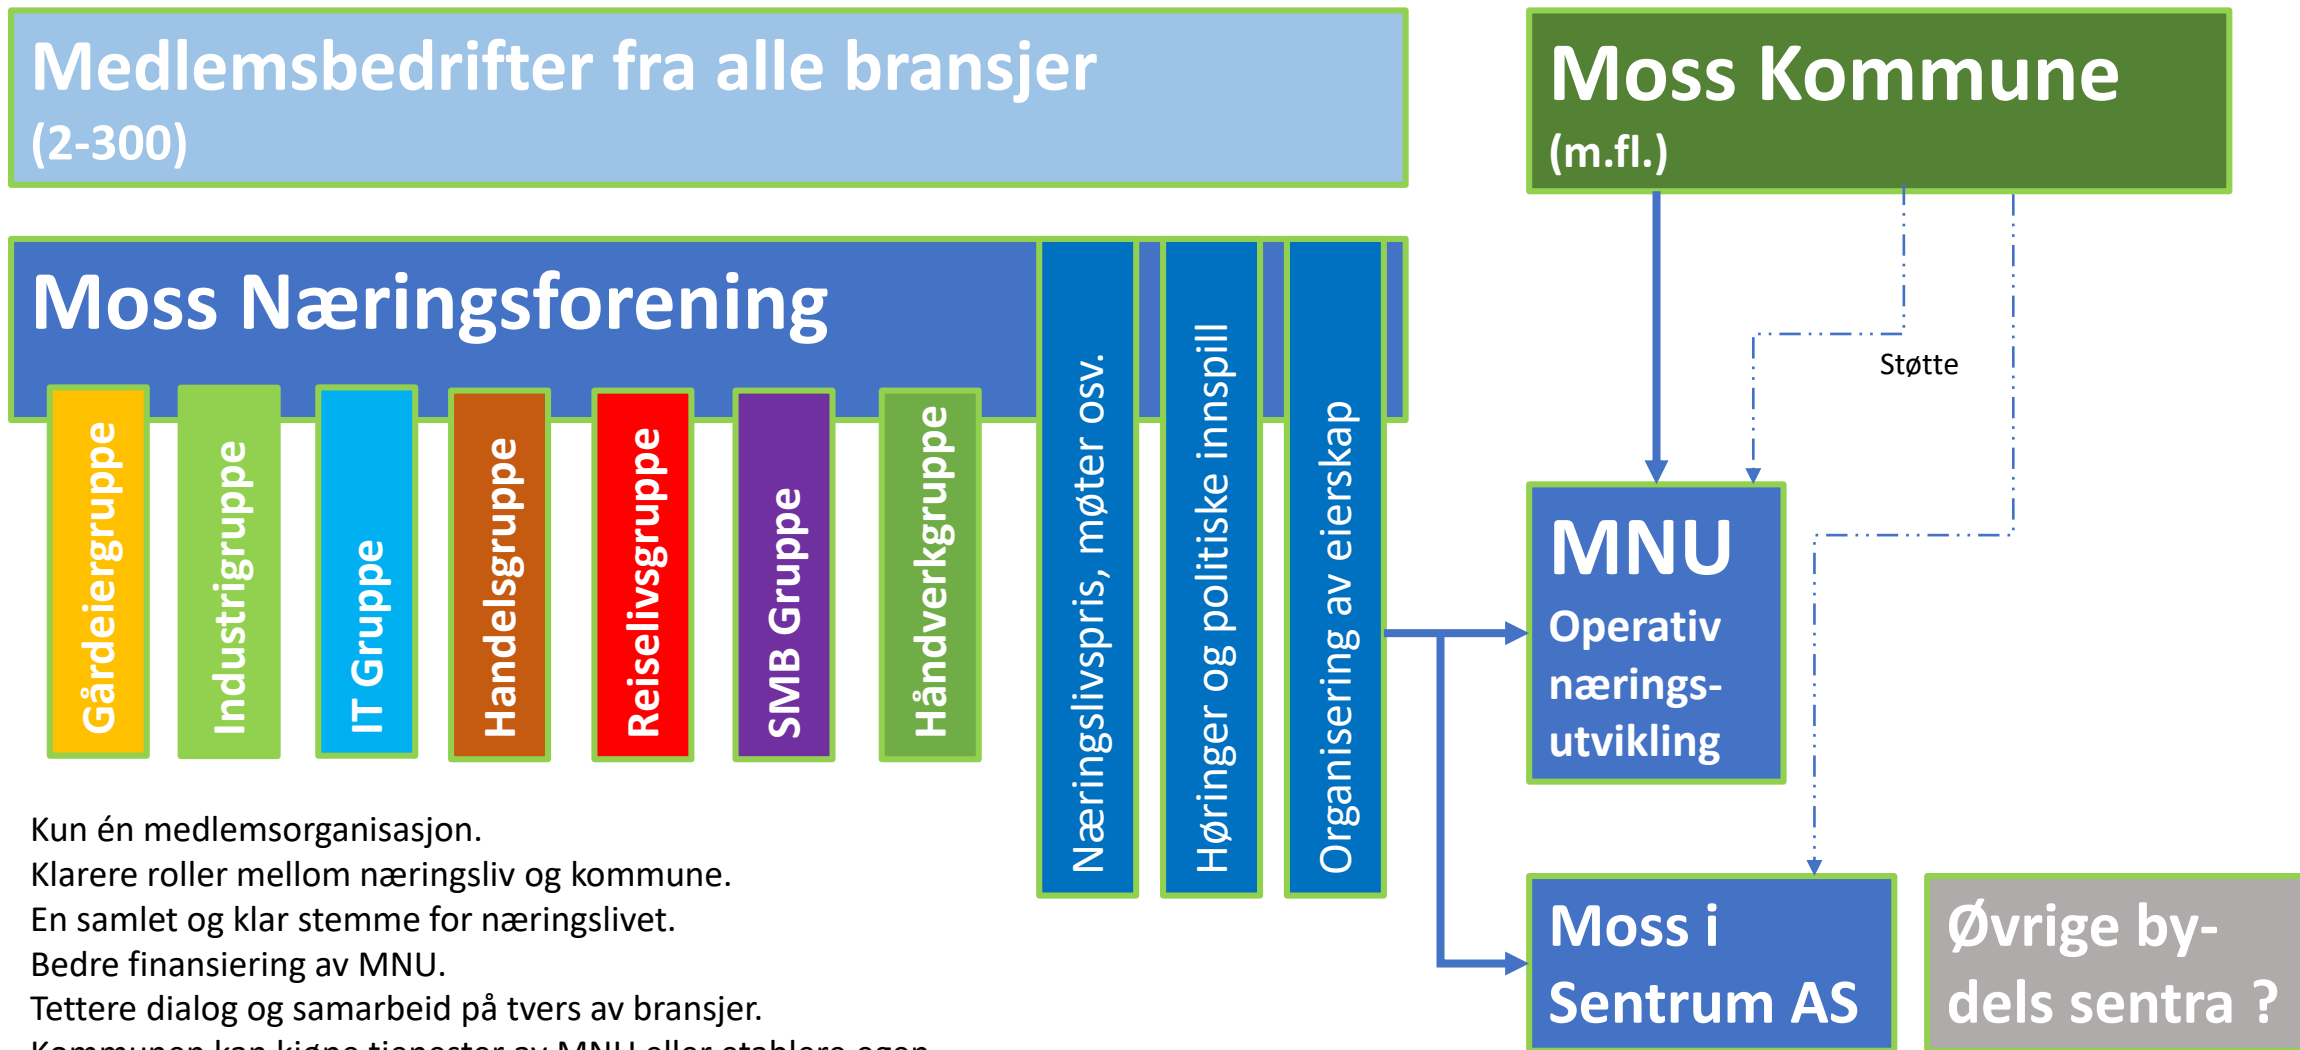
Medlemsbedrifter fra alle bransjer
(2-300)

Moss Kommune
(m.fl.)

Moss Næringsforening

Gårdeiergruppe

Industrigruppe

IT Gruppe

Handelsgruppe

Reiselivsgruppe

SMB Gruppe

Håndverkgruppe

Næringslivspris, møter osv.

Høringer og politiske innspill

Organisering av eierskap

Støtte

MNU
Operativ nærings-utvikling

Moss i Sentrum AS

Øvrige by-dels sentra ?

Kun én medlemsorganisasjon.
Klarere roller mellom næringsliv og kommune.
En samlet og klar stemme for næringslivet.
Bedre finansiering av MNU.
Tettere dialog og samarbeid på tvers av bransjer.
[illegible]